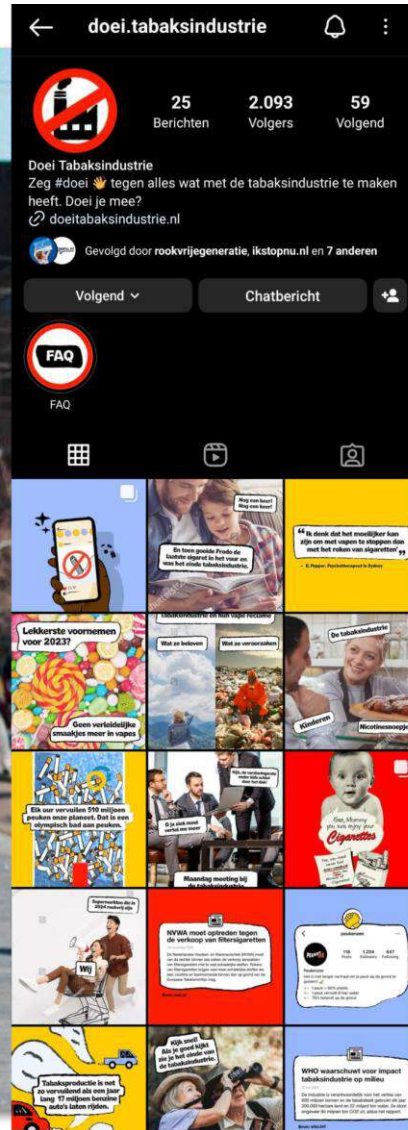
doei.tabaksindustrie

25 Berichten
2.093 Volgers
59 Volgend

Doei Tabaksindustrie
Zeg #doei 👋 tegen alles wat met de tabaksindustrie te maken heeft. Doei je mee?
doeitabaksindustrie.nl

Gevolgd door rookvrijegeneratie, ikstopnu.nl en 7 anderen

Volgend
Chatbericht

FAQ
FAQ

Nog een keer! Nog een keer!
En toen goeide Frodo de laatste sigaret in het vuur en was het einde tabaksindustrie.

"Ik denk dat het moeilijker kan zijn om met vapen te stoppen dan met het roken van sigaretten"

Lekkerste voornemen voor 2023?
Geen verleidelijke smaakjes meer in vapes

Wat ze beloven
Wat ze veroorzaken

De tabaksindustrie
Kinderen
#Nicotinesmoesje

Elk uur vervuilen 510 miljoen peuken onze planeet. Dat is een olympisch bad aan peuken.

Maandag meeting bij de tabaksindustrie

Cigarettes

Wij

NVWA moet optreden tegen de verkoop van filtersigaretten

Tabaksproductie is net zo vervuilend als een jaar lang 17 miljoen benzine auto's laten rijden.

WHO waarschuwt voor impact tabaksindustrie op milieu